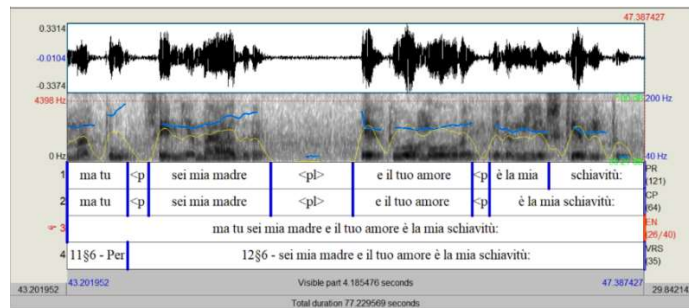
47.387427
0.3314
-0.0104
-0.3374
4398 Hz
200 Hz
0 Hz
40 Hz

| 1 | ma tu | <p | sei mia madre | <pl> | e il tuo amore | <p | è la mia | schiavitù: | PR (121) |
|---|---|---|---|---|---|---|---|---|---|

| 2 | ma tu | <p | sei mia madre | <pl> | e il tuo amore | <p | è la mia schiavitù: | CP (64) |
|---|---|---|---|---|---|---|---|---|

| 3 | ma tu sei mia madre e il tuo amore è la mia schiavitù: | EN (26/40) |
|---|---|---|

| 4 | 11§6 - Per | 12§6 - sei mia madre e il tuo amore è la mia schiavitù: | VRS (35) |
|---|---|---|---|

43.201952
43.201952
Visible part 4.185476 seconds
47.387427
29.84214
Total duration 77.229569 seconds